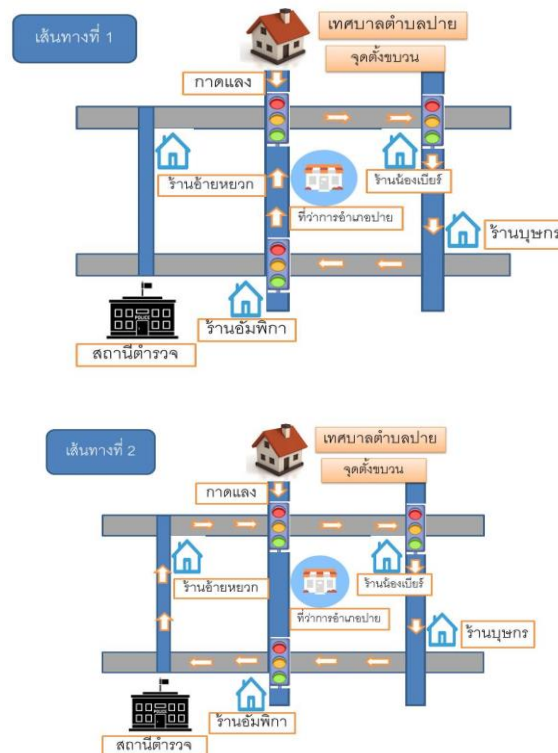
เส้นทางที่ 1

เทศบาลตำบลปาย

จุดตั้งขบวน

กาดแลง

ร้านอ้ายหยวก

ที่ว่าการอำเภอปาย

ร้านน้องเบียร์

ร้านบุษกร

ร้านอัมพิกา

สถานีตำรวจ

เส้นทางที่ 2

เทศบาลตำบลปาย

จุดตั้งขบวน

กาดแลง

ร้านอ้ายหยวก

ที่ว่าการอำเภอปาย

ร้านน้องเบียร์

ร้านบุษกร

ร้านอัมพิกา

สถานีตำรวจ